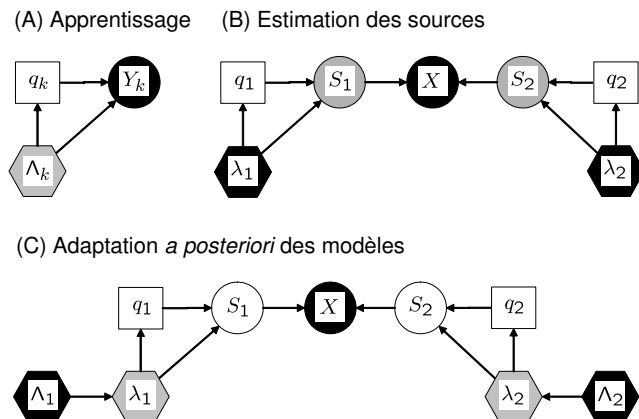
(A) Apprentissage

$q_k$

$Y_k$

$\Lambda_k$

(B) Estimation des sources

$q_1$

$S_1$

$X$

$S_2$

$q_2$

$\lambda_1$

$\lambda_2$

(C) Adaptation *a posteriori* des modèles

$q_1$

$S_1$

$X$

$S_2$

$q_2$

$\Lambda_1$

$\lambda_1$

$\lambda_2$

$\Lambda_2$